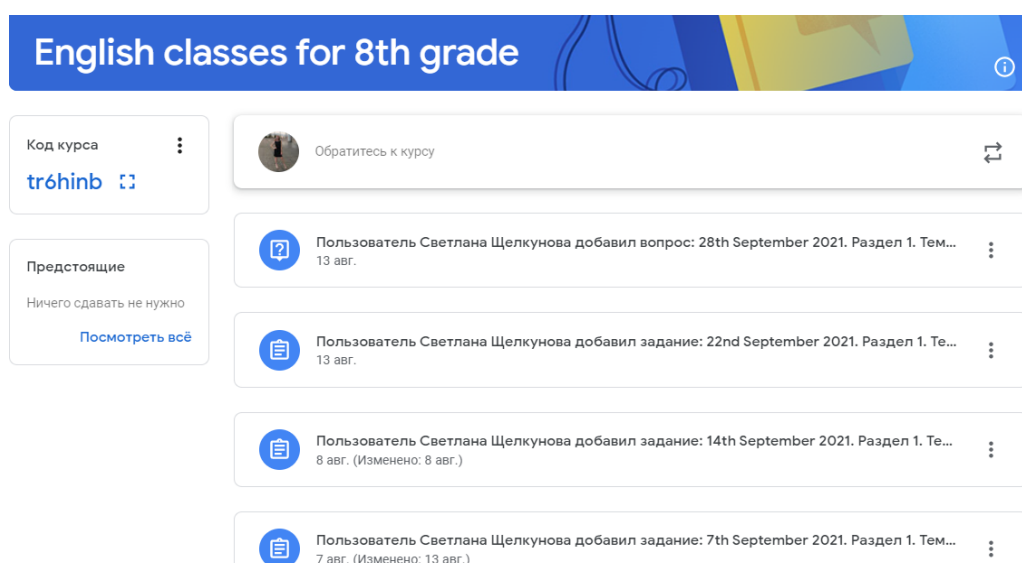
English classes for 8th grade

Код курса

tr6hinb

Предстоящие

Ничего сдавать не нужно

Посмотреть всё

Обратитесь к курсу

Пользователь Светлана Щелкунова добавил вопрос: 28th September 2021. Раздел 1. Тем...
13 авг.

Пользователь Светлана Щелкунова добавил задание: 22nd September 2021. Раздел 1. Те...
13 авг.

Пользователь Светлана Щелкунова добавил задание: 14th September 2021. Раздел 1. Те...
8 авг. (Изменено: 8 авг.)

Пользователь Светлана Щелкунова добавил задание: 7th September 2021. Раздел 1. Тем...
7 авг. (Изменено: 13 авг.)